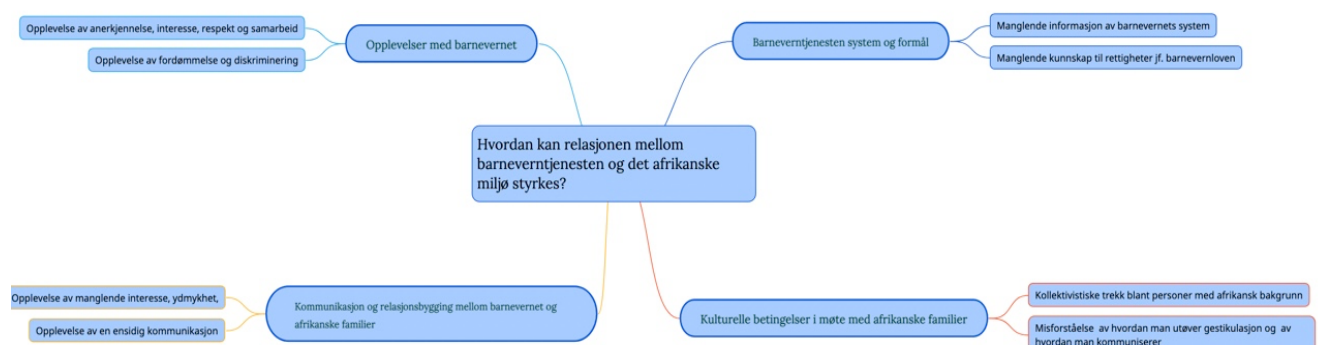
Opplevelse av anerkjennelse, interesse, respekt og samarbeid

Opplevelse av fordømmelse og diskriminering

Opplevelser med barnevernet

Barneverntjenesten system og formål

Manglende informasjon av barnevernets system

Manglende kunnskap til rettigheter jf. barnevernloven

Hvordan kan relasjonen mellom barneverntjenesten og det afrikanske miljø styrkes?

Opplevelse av manglende interesse, ydmykhet,

Opplevelse av en ensidig kommunikasjon

Kommunikasjon og relasjonsbygging mellom barnevernet og afrikanske familier

Kulturelle betingelser i møte med afrikanske familier

Kollektivistiske trekk blant personer med afrikansk bakgrunn

Misforståelse av hvordan man utøver gestikulasjon og av hvordan man kommuniserer